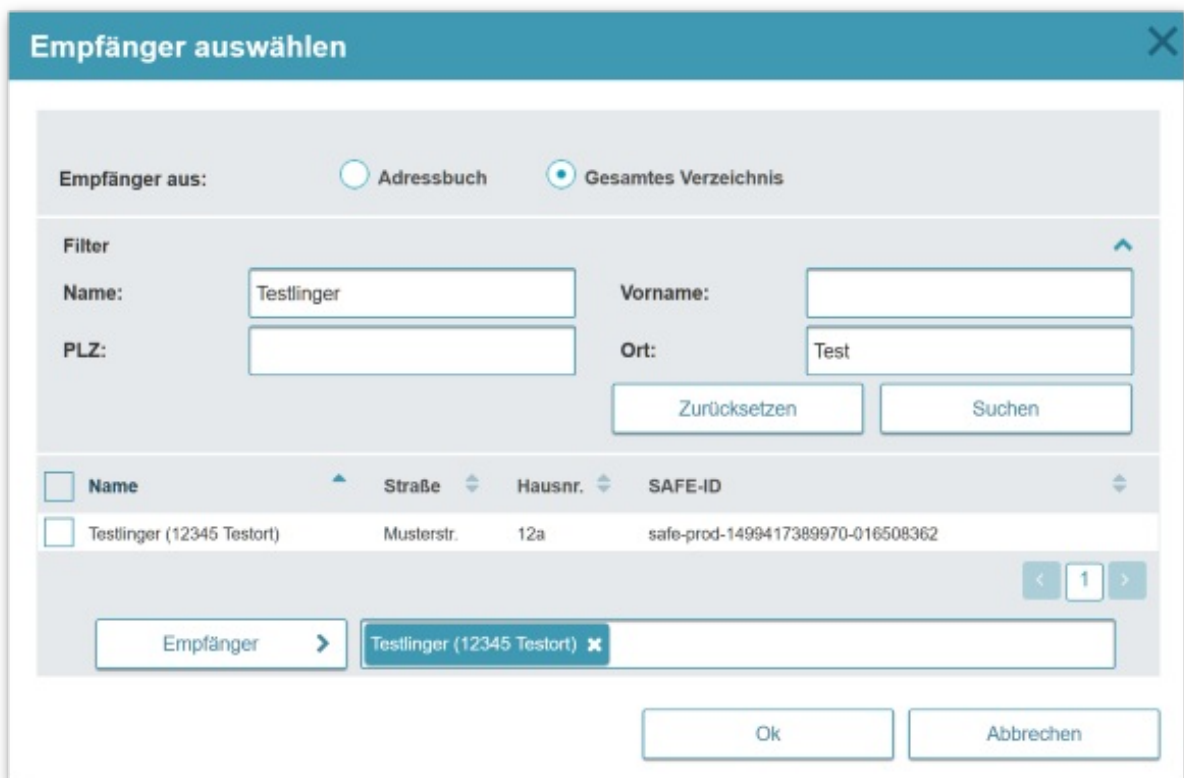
Empfänger auswählen

Empfänger aus: Adressbuch Gesamtes Verzeichnis

Filter

Name: Testlinger

Vorname:

PLZ:

Ort: Test

Zurücksetzen

Suchen

| | Name | Straße | Hausnr. | SAFE-ID |
|---|---|---|---|---|
| | Testlinger (12345 Testort) | Musterstr. | 12a | safe-prod-1499417389970-016508362 |

1

Empfänger

Testlinger (12345 Testort)

Ok

Abbrechen